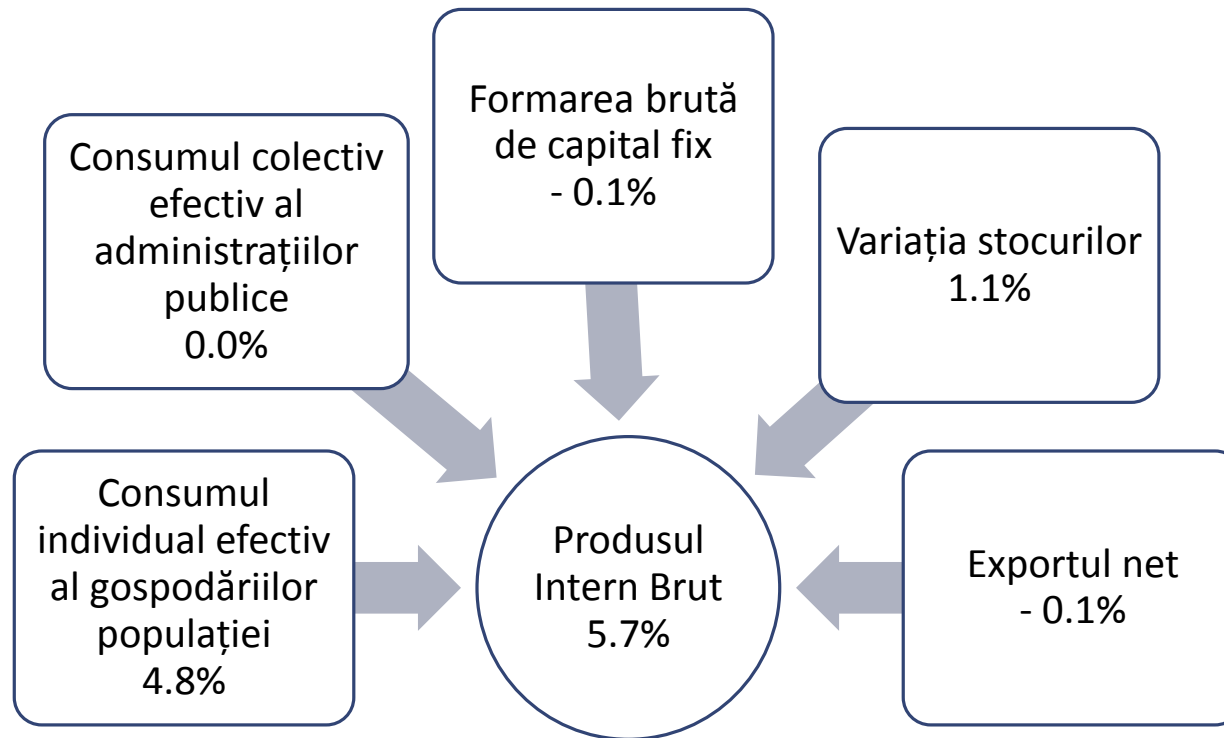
Formarea brută de capital fix
- 0.1%

Consumul colectiv efectiv al administrațiilor publice
0.0%

Variația stocurilor
1.1%

Consumul individual efectiv al gospodăriilor populației
4.8%

Produsul Intern Brut
5.7%

Exportul net
- 0.1%